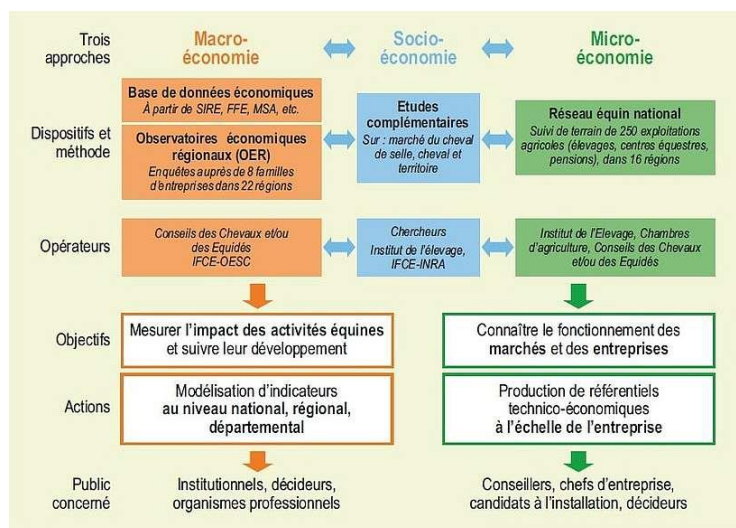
Trois approches

Macro-économie

Socio-économie

Micro-économie

Dispositifs et méthode

Base de données économiques
À partir de SIRE, FFE, MSA, etc.

Observatoires économiques régionaux (OER)
Enquêtes auprès de 8 familles d'entreprises dans 22 régions

Etudes complémentaires
Sur : marché du cheval de selle, cheval et territoire

Réseau équin national
Suivi de terrain de 250 exploitations agricoles (élevages, centres équestres, pensions), dans 16 régions

Opérateurs

Conseils des Chevaux et/ou des Equidés
IFCE-OESC

Chercheurs
Institut de l'élevage, IFCE-INRA

Institut de l'Elevage, Chambres d'agriculture, Conseils des Chevaux et/ou des Equidés

Objectifs

Mesurer l'impact des activités équines et suivre leur développement

Connaître le fonctionnement des marchés et des entreprises

Actions

Modélisation d'indicateurs au niveau national, régional, départemental

Production de référentiels technico-économiques à l'échelle de l'entreprise

Public concerné

Institutionnels, décideurs, organismes professionnels

Conseillers, chefs d'entreprise, candidats à l'installation, décideurs